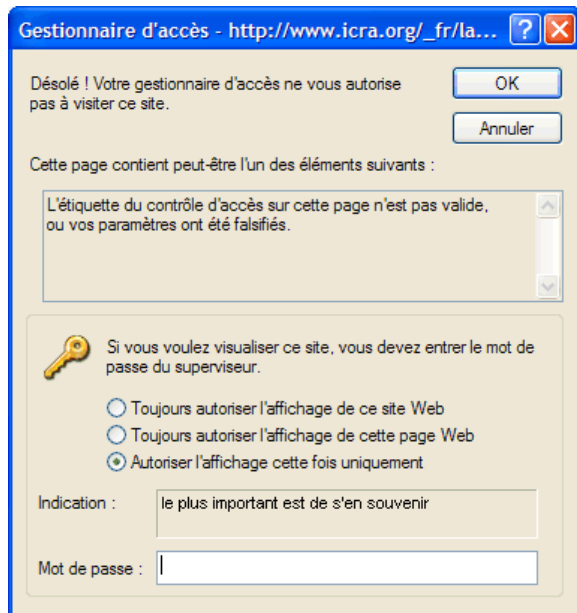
Gestionnaire d'accès - http://www.icra.org/_fr/la...

Désolé ! Votre gestionnaire d'accès ne vous autorise pas à visiter ce site.

OK

Annuler

Cette page contient peut-être l'un des éléments suivants :

L'étiquette du contrôle d'accès sur cette page n'est pas valide, ou vos paramètres ont été falsifiés.

Si vous voulez visualiser ce site, vous devez entrer le mot de passe du superviseur.

Toujours autoriser l'affichage de ce site Web

Toujours autoriser l'affichage de cette page Web

Autoriser l'affichage cette fois uniquement

Indication : le plus important est de s'en souvenir

Mot de passe :